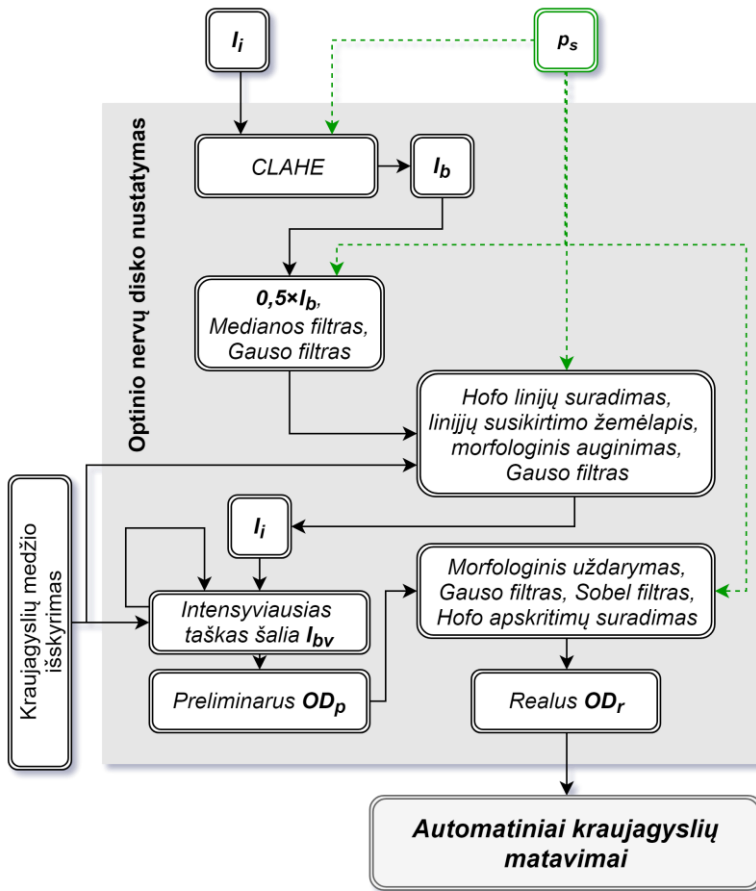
$I_i$

$p_s$

Optinio nervų disko nustatymas

CLAHE

$I_b$

$0,5\times I_b$, Medianos filtras, Gauso filtras

Hofo linijų suradimas, linijų susikirtimo žemėlapis, morfologinis auginimas, Gauso filtras

Kraujagyslių medžio išskyrimas

$I_i$

Intensyviausias taškas šalia $I_{bv}$

Morfologinis uždarymas, Gauso filtras, Sobel filtras, Hofo apskritimų suradimas

Preliminarus $OD_p$

Realus $OD_r$

Automatiniai kraujagyslių matavimai